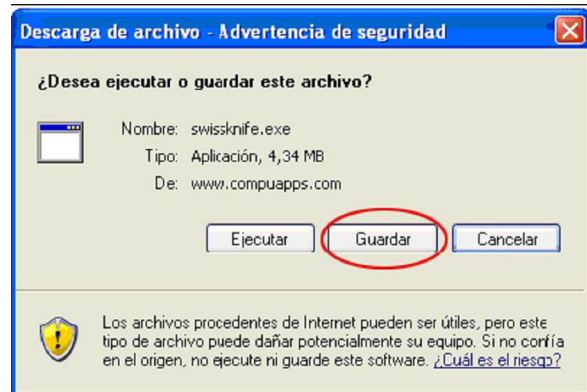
Descarga de archivo - Advertencia de seguridad

¿Desea ejecutar o guardar este archivo?

Nombre: swissknife.exe
Tipo: Aplicación, 4,34 MB
De: www.compuapps.com

Ejecutar
Guardar
Cancelar

Los archivos procedentes de Internet pueden ser útiles, pero este tipo de archivo puede dañar potencialmente su equipo. Si no confía en el origen, no ejecute ni guarde este software. ¿Cuál es el riesgo?